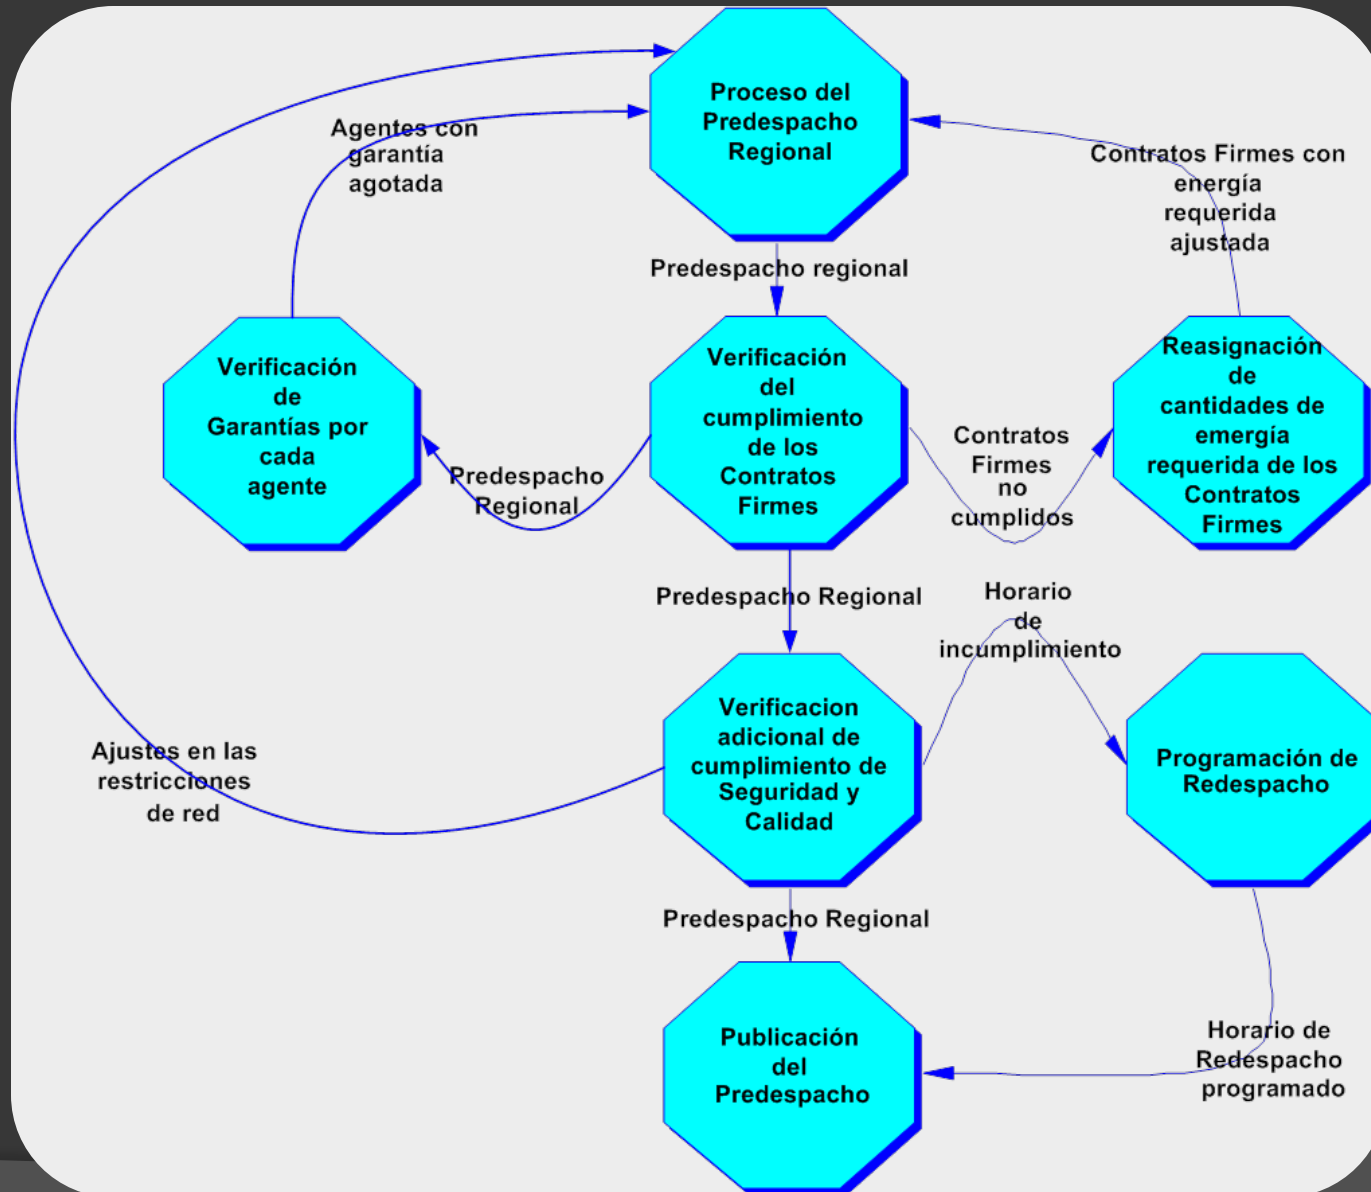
Proceso del Predespacho Regional

Agentes con garantía agotada

Contratos Firmes con energía requerida ajustada

Predespacho regional

Verificación de Garantías por cada agente

Verificación del cumplimiento de los Contratos Firmes

Contratos Firmes no cumplidos

Reasignación de cantidades de emergía requerida de los Contratos Firmes

Predespacho Regional

Predespacho Regional

Horario de incumplimiento

Verificacion adicional de cumplimiento de Seguridad y Calidad

Programación de Redespacho

Ajustes en las restricciones de red

Predespacho Regional

Publicación del Predespacho

Horario de Redespacho programado